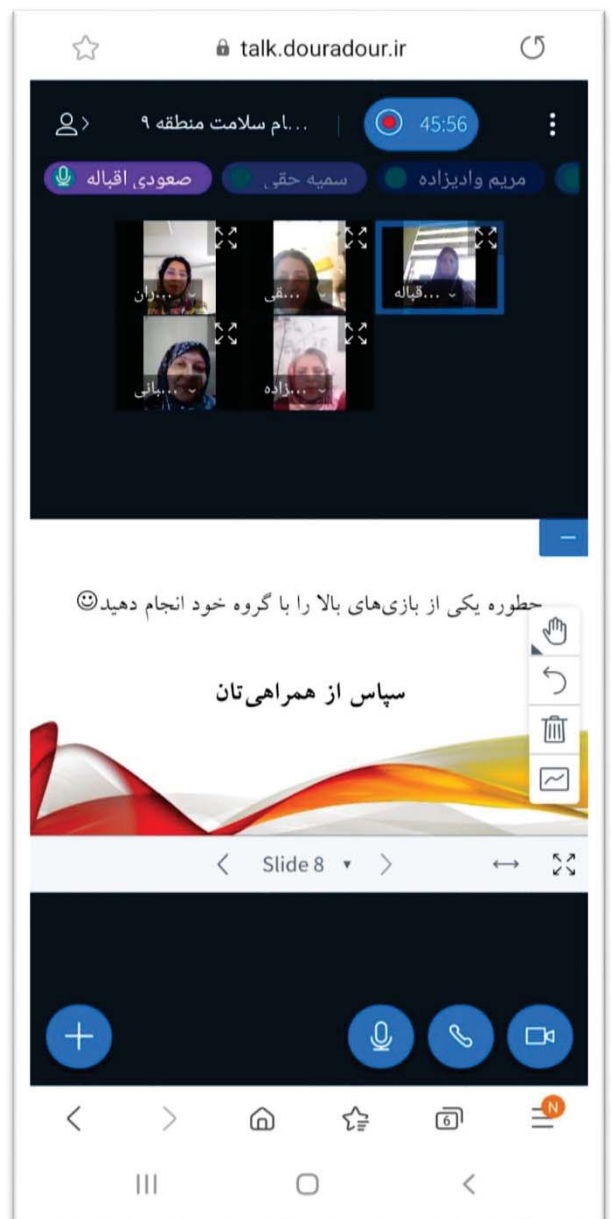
talk.douradour.ir

...ام سلامت منطقه ۹

45:56

صعودی اقباله
سمیه حقی
مریم وادیزاده

...ران
...قی
...قباله
...بیانی
...زاده

حطوره یکی از بازی‌های بالا را با گروه خود انجام دهید☺

سپاس از همراهی‌تان

Slide 8

6

N